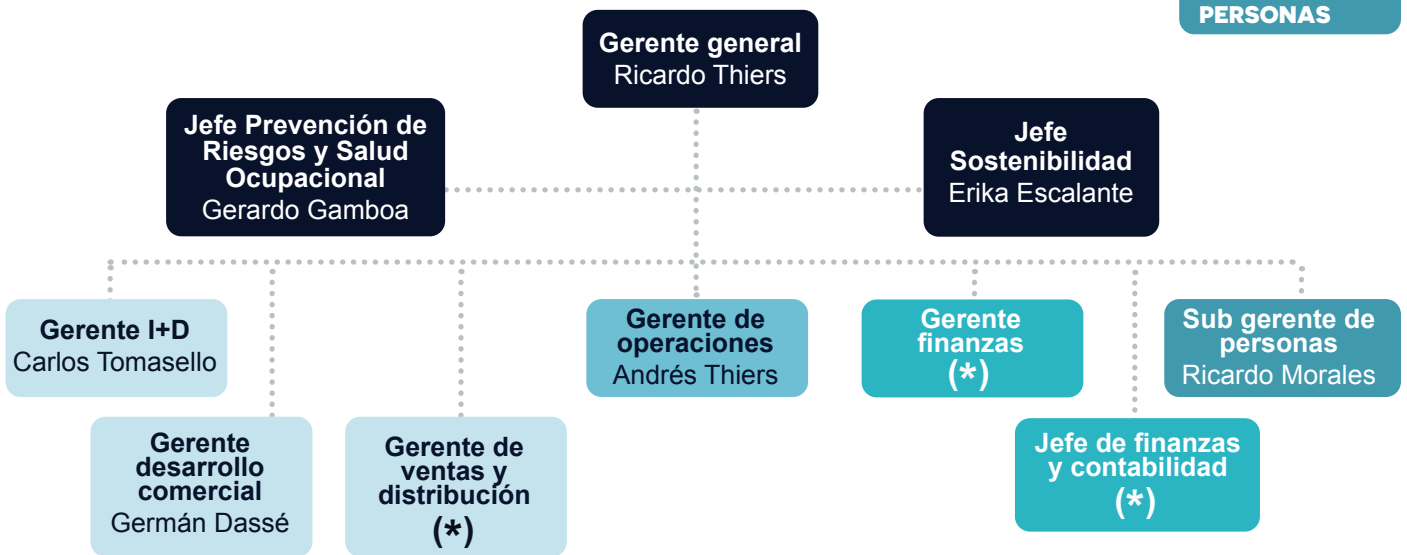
PERSONAS

Gerente general
Ricardo Thiers

Jefe Prevención de Riesgos y Salud Ocupacional
Gerardo Gamboa

Jefe Sostenibilidad
Erika Escalante

Gerente I+D
Carlos Tomasello

Gerente desarrollo comercial
Germán Dassé

Gerente de ventas y distribución
(*)

Gerente de operaciones
Andrés Thiers

Gerente finanzas
(*)

Jefe de finanzas y contabilidad
(*)

Sub gerente de personas
Ricardo Morales